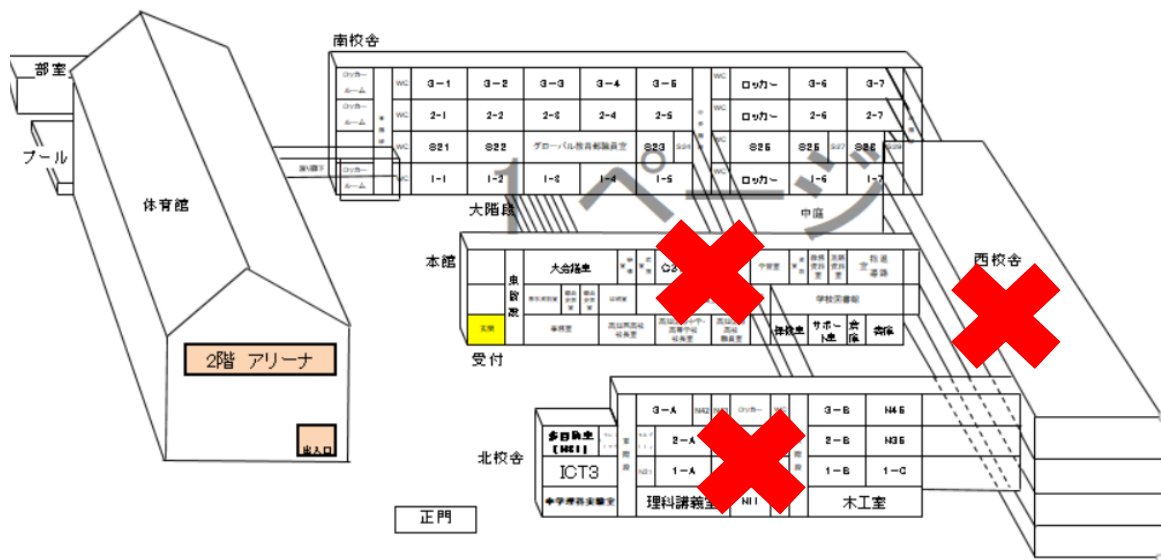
南校舎

部室

プール

体育館

2階 アリーナ

出入口

ロッカールーム
ロッカールーム
ロッカールーム

WC
WC
WC
WC

3-1 3-2 3-3 3-4 3-5
2-1 2-2 2-3 2-4 2-5
S21 S22 グローバル教育部職員室 S23
1-1 1-2 1-3 1-4 1-5

ロッカー 3-6 3-7
ロッカー 2-6 2-7
S25 S26 S27 S28
ロッカー 1-6 1-7

1ページ

大階段

中庭

本館

東階段

大会議室

受付

事務室

学校図書館

生徒会室

サポート室

倉庫

購買

西校舎

北校舎

多目的室(N41)

ICT3

中学理科実験室

3-A N42 ロッカー 3-B N45
2-A 2-B N35
1-A 1-B 1-C

理科講義室

N11

木工室

正門